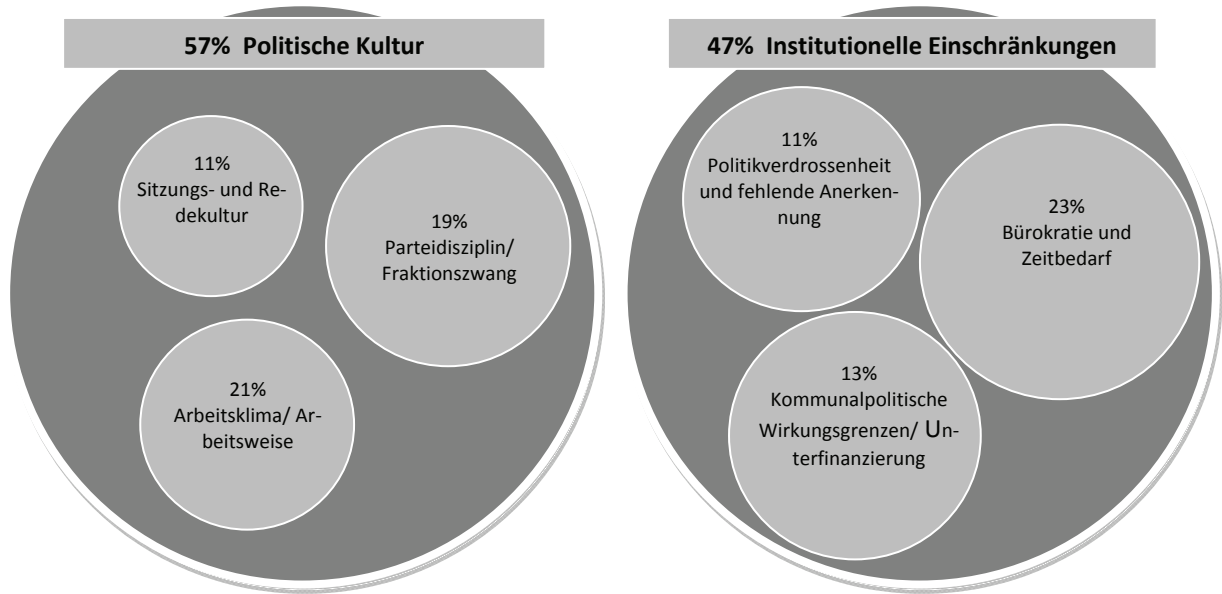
57%  Politische Kultur

11%
Sitzungs- und Redekultur

19%
Parteidisziplin/ Fraktionszwang

21%
Arbeitsklima/ Arbeitsweise

47%  Institutionelle Einschränkungen

11%
Politikverdrossenheit und fehlende Anerkennung

23%
Bürokratie und Zeitbedarf

13%
Kommunalpolitische Wirkungsgrenzen/ Unterfinanzierung